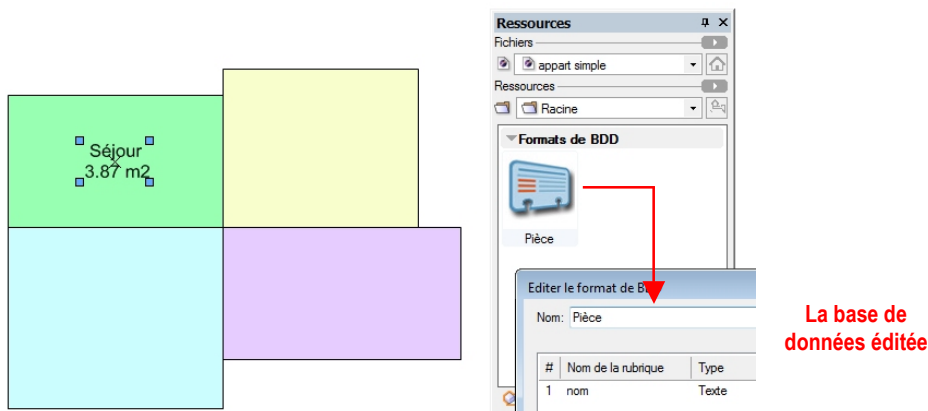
Séjour
3.87 m2

Ressources
Fichiers
appart simple
Ressources
Racine
Formats de BDD
Pièce

Editer le format de B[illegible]
Nom: Pièce

| # | Nom de la rubrique | Type |
|---|---|---|
| 1 | nom | Texte |

La base de données éditée